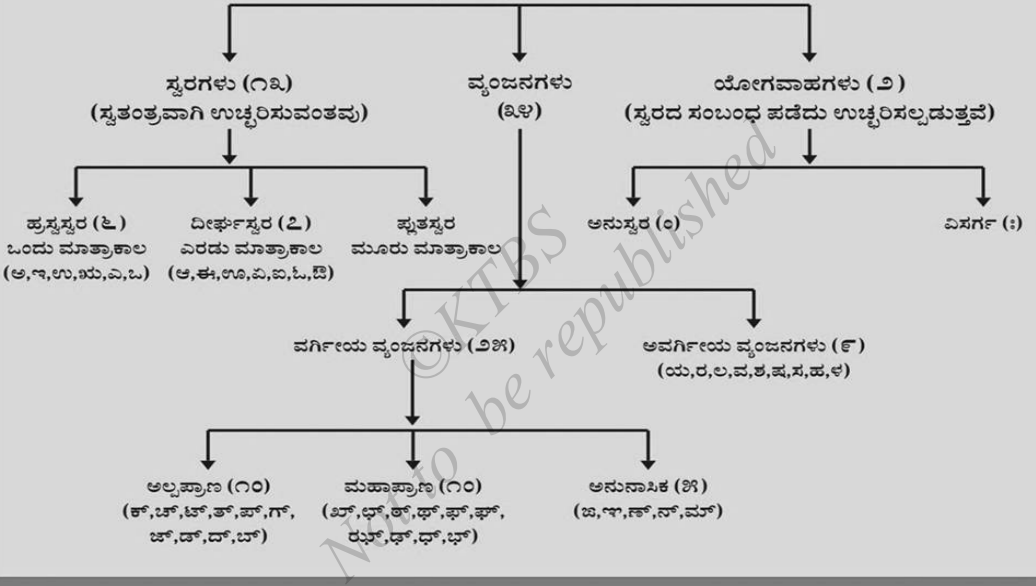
ಸ್ವರಗಳು (೧೩)
(ಸ್ವತಂತ್ರವಾಗಿ ಉಚ್ಚರಿಸುವಂತವು)

ವ್ಯಂಜನಗಳು
(೩೪)

ಯೋಗವಾಹಗಳು (೨)
(ಸ್ವರದ ಸಂಬಂಧ ಪಡೆದು ಉಚ್ಚರಿಸಲ್ಪಡುತ್ತವೆ)

ಹ್ರಸ್ವಸ್ವರ (೬)
ಒಂದು ಮಾತ್ರಾಕಾಲ
(ಅ,ಇ,ಉ,ಋ,ಎ,ಒ)

ದೀರ್ಘಸ್ವರ (೭)
ಎರಡು ಮಾತ್ರಾಕಾಲ
(ಆ,ಈ,ಊ,ಏ,ಐ,ಓ,ಔ)

ಪ್ಲುತಸ್ವರ
ಮೂರು ಮಾತ್ರಾಕಾಲ

ಅನುಸ್ವರ (ಂ)

ವಿಸರ್ಗ (ಃ)

ವರ್ಗೀಯ ವ್ಯಂಜನಗಳು (೨೫)

ಅವರ್ಗೀಯ ವ್ಯಂಜನಗಳು (೯)
(ಯ,ರ,ಲ,ವ,ಶ,ಷ,ಸ,ಹ,ಳ)

ಅಲ್ಪಪ್ರಾಣ (೧೦)
(ಕ್,ಚ್,ಟ್,ತ್,ಪ್,ಗ್,
ಜ್,ಡ್,ದ್,ಬ್)

ಮಹಾಪ್ರಾಣ (೧೦)
(ಖ್,ಛ್,ಠ್,ಥ್,ಫ್,ಘ್,
ಝ್,ಢ್,ಧ್,ಭ್)

ಅನುನಾಸಿಕ (೫)
(ಙ,ಞ,ಣ್,ನ್,ಮ್)

©KTBS
Not to be republished